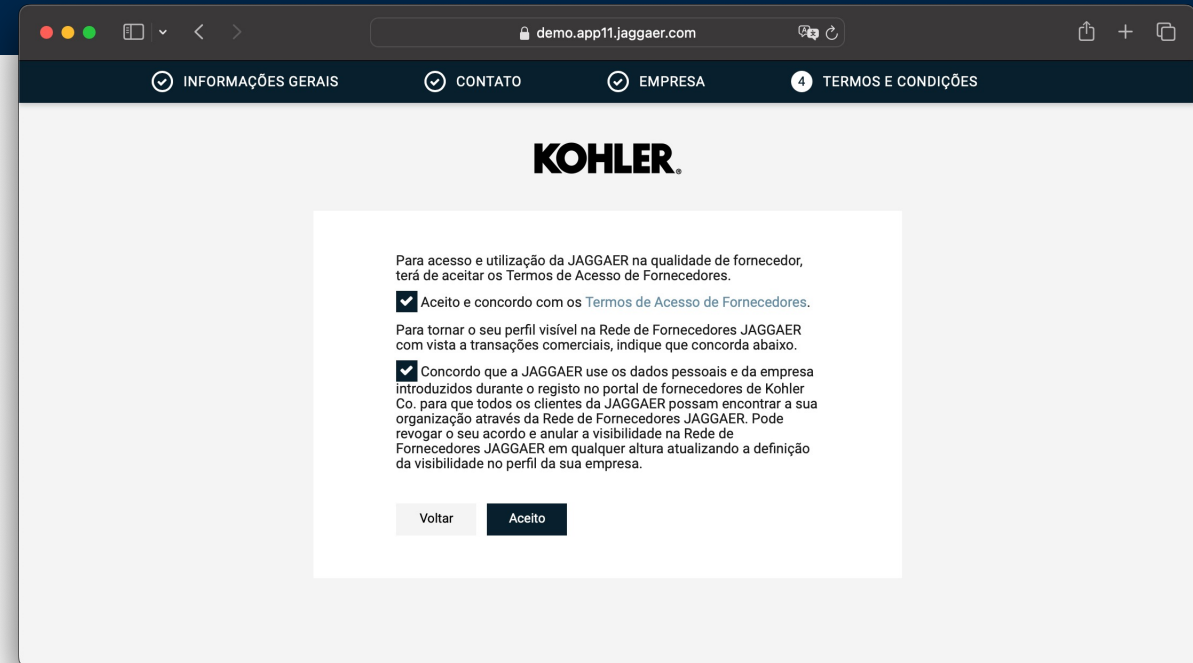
demo.app11.jaggaer.com

INFORMAÇÕES GERAIS CONTATO EMPRESA 4 TERMOS E CONDIÇÕES

KOHLER.

Para acesso e utilização da JAGGAER na qualidade de fornecedor, terá de aceitar os Termos de Acesso de Fornecedores.

Aceito e concordo com os Termos de Acesso de Fornecedores.

Para tornar o seu perfil visível na Rede de Fornecedores JAGGAER com vista a transações comerciais, indique que concorda abaixo.

Concordo que a JAGGAER use os dados pessoais e da empresa introduzidos durante o registo no portal de fornecedores de Kohler Co. para que todos os clientes da JAGGAER possam encontrar a sua organização através da Rede de Fornecedores JAGGAER. Pode revogar o seu acordo e anular a visibilidade na Rede de Fornecedores JAGGAER em qualquer altura atualizando a definição da visibilidade no perfil da sua empresa.

Voltar Aceito